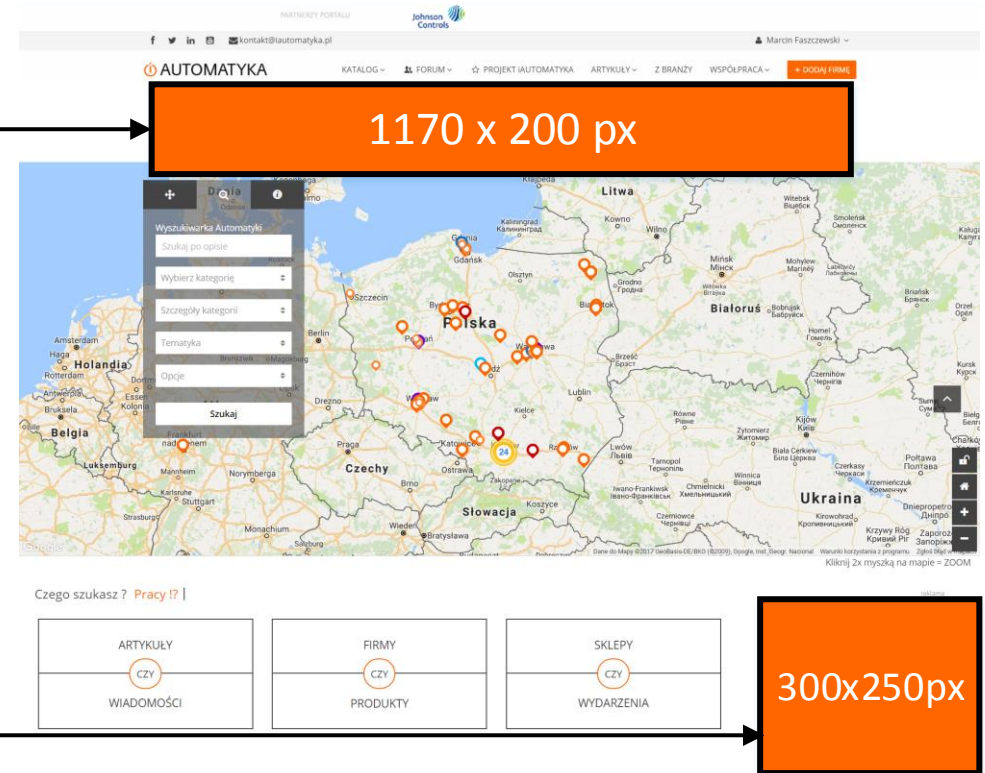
PARTNERZY PORTALU Johnson Controls

kontakt@iautomatyka.pl

Marcin Faszczewski

AUTOMATYKA

KATALOG FORUM PROJEKT iAUTOMATYKA ARTYKUŁY Z BRANŻY WSPÓŁPRACA + DODAJ FIRMĘ

1170 x 200 px

Wyszukiwarka Automatyki

Szukaj po opisie

Wybierz kategorię

Szczegóły kategorii

Tematyka

Opcje

Szukaj

Litwa
Kowno
Wilno
Kaliningrad Калининград
Gdańsk
Olsztyn
Grodno Гродно
Mińsk Мінск
Szczecin
Białystok
Białoruś
Bobrujsk Бабруйск
Polska
Berlin
Amsterdam
Haga
Holandia
Rotterdam
Magdeburg
Brześć Брэст
Homel Гомель
Łódź
Warszawa
Lublin
Essen
Bruksela
Belgia
Dresden
Wrocław
Kielce
Frankfurt nad Menem
Praga
Katowice
Kraków
Rzeszów
Lwów Львів
Luksemburg
Czechy
Ostrawa
Zakopane
Tarnopol Тернопіль
Mannheim
Norymberga
Brno
Koszyce
Iwano-Frankiwsk Івано-Франківськ
Chmielnicki Хмельницький
Winnica Вінниця
Ukraina
Karlsruhe
Stuttgart
Strasburg
Monachium
Wiedeń
Bratysława
Słowacja
Czerniowce Чернівці
Kirowohrad Кропивницький
Krzywy Róg Кривий Ріг
Kijów Київ
Żytomierz Житомир
Równe Рівне
Łuck Луцьк
Biała Cerkiew
Czerkasy Черкаси
Połtawa Полтава
Krzemieńczuk
Dniepropetrowsk Дніпро
Zaporoże Запоріжжя
Charków
Sumy
Kursk Курск
Orzeł Орёл
Briańsk Брянск
Smoleńsk Смоленск
Kaługa
Witebsk Віцебск
Mohylew Магілёў
Czernihów Чернігів
24

Google
Dane do Mapy ©2017 GeoBasis-DE/BKG (©2009), Google, Inst. Geogr. Nacional Warunki korzystania z programu Zgłoś błąd w mapie
Kliknij 2x myszką na mapie = ZOOM

Czego szukasz ? Pracy !? |

reklama

ARTYKUŁY
CZY
WIADOMOŚCI

FIRMY
CZY
PRODUKTY

SKLEPY
CZY
WYDARZENIA

300x250px